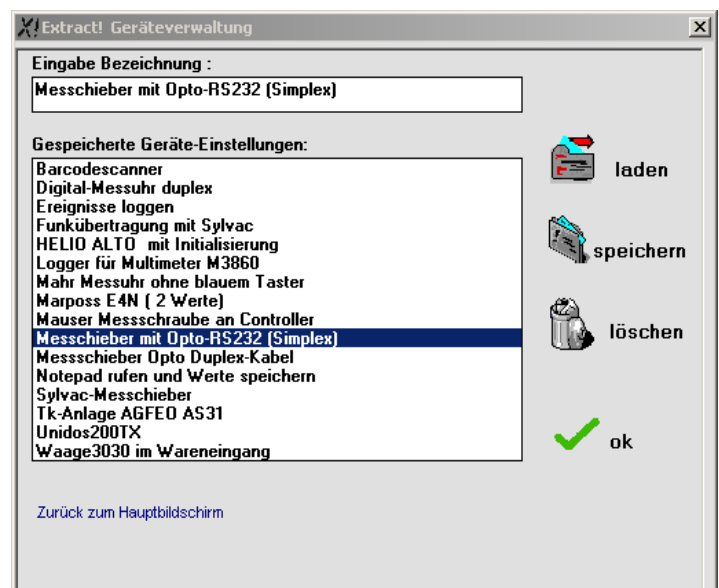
Extract! Geräteverwaltung

Eingabe Bezeichnung :

Messchieber mit Opto-RS232 (Simplex)

Gespeicherte Geräte-Einstellungen:

Barcodescanner
Digital-Messuhr duplex
Ereignisse loggen
Funkübertragung mit Sylvac
HELIO ALTO mit Initialisierung
Logger für Multimeter M3860
Mahr Messuhr ohne blauem Taster
Marposs E4N ( 2 Werte)
Mauser Messschraube an Controller
Messchieber mit Opto-RS232 (Simplex)
Messschieber Opto Duplex-Kabel
Notepad rufen und Werte speichern
Sylvac-Messchieber
Tk-Anlage AGFEO AS31
Unidos200TX
Waage3030 im Wareneingang

laden

speichern

löschen

ok

Zurück zum Hauptbildschirm